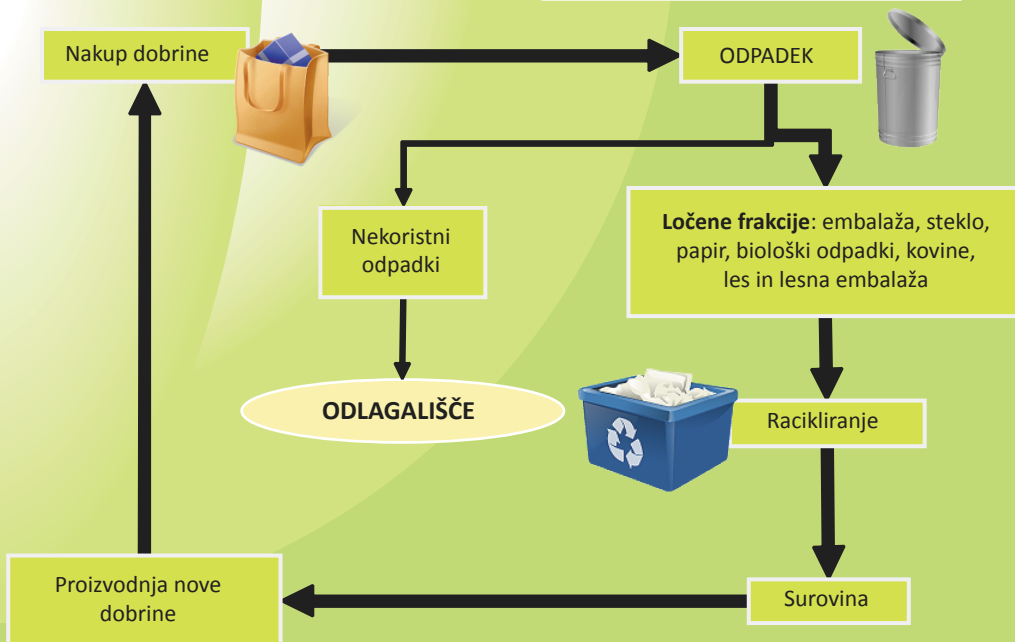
Nakup dobrine

ODPADEK

Nekoristni odpadki

**Ločene frakcije**: embalaža, steklo, papir, biološki odpadki, kovine, les in lesna embalaža

ODLAGALIŠČE

Racikliranje

Surovina

Proizvodnja nove dobrine